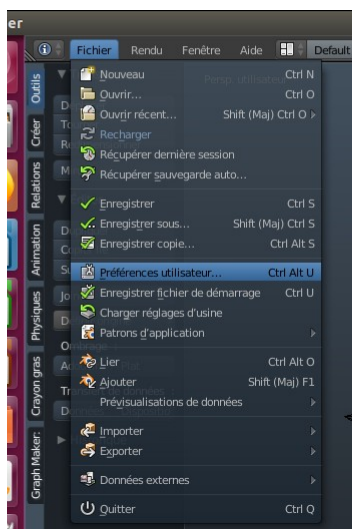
er

Fichier Rendu Fenêtre Aide Default

Outils
Créer
Relations
Animation
Physiques
Crayon gras
Graph Maker

Nouveau Ctrl N
Ouvrir... Ctrl O
Ouvrir récent... Shift (Maj) Ctrl O
Recharger
Récupérer dernière session
Récupérer sauvegarde auto...
Enregistrer Ctrl S
Enregistrer sous... Shift (Maj) Ctrl S
Enregistrer copie... Ctrl Alt S
Préférences utilisateur... Ctrl Alt U
Enregistrer fichier de démarrage Ctrl U
Charger réglages d'usine
Patrons d'application
Lier Ctrl Alt O
Ajouter Shift (Maj) F1
Prévisualisations de données
Importer
Exporter
Données externes
Quitter Ctrl Q